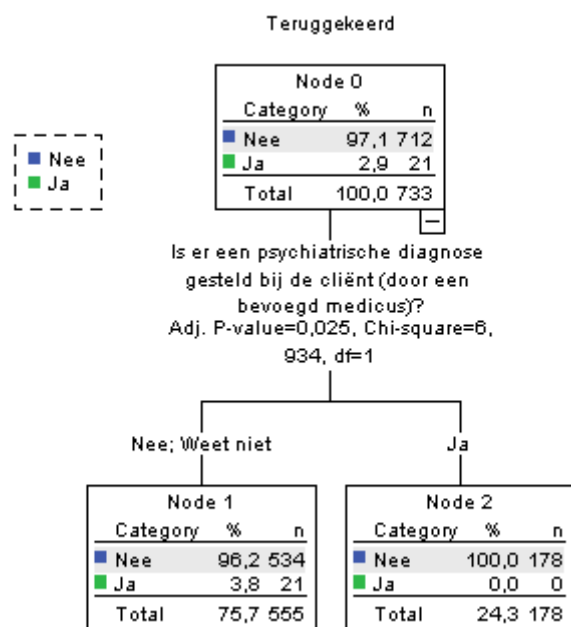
Teruggekeerd

Nee
Ja

Node 0

| Category | % | n |
|---|---|---|
| Nee | 97,1 | 712 |
| Ja | 2,9 | 21 |
| Total | 100,0 | 733 |

−

Is er een psychiatrische diagnose gesteld bij de cliënt (door een bevoegd medicus)?
Adj. P-value=0,025, Chi-square=6, 934, df=1

Nee; Weet niet

Ja

Node 1

| Category | % | n |
|---|---|---|
| Nee | 96,2 | 534 |
| Ja | 3,8 | 21 |
| Total | 75,7 | 555 |

Node 2

| Category | % | n |
|---|---|---|
| Nee | 100,0 | 178 |
| Ja | 0,0 | 0 |
| Total | 24,3 | 178 |